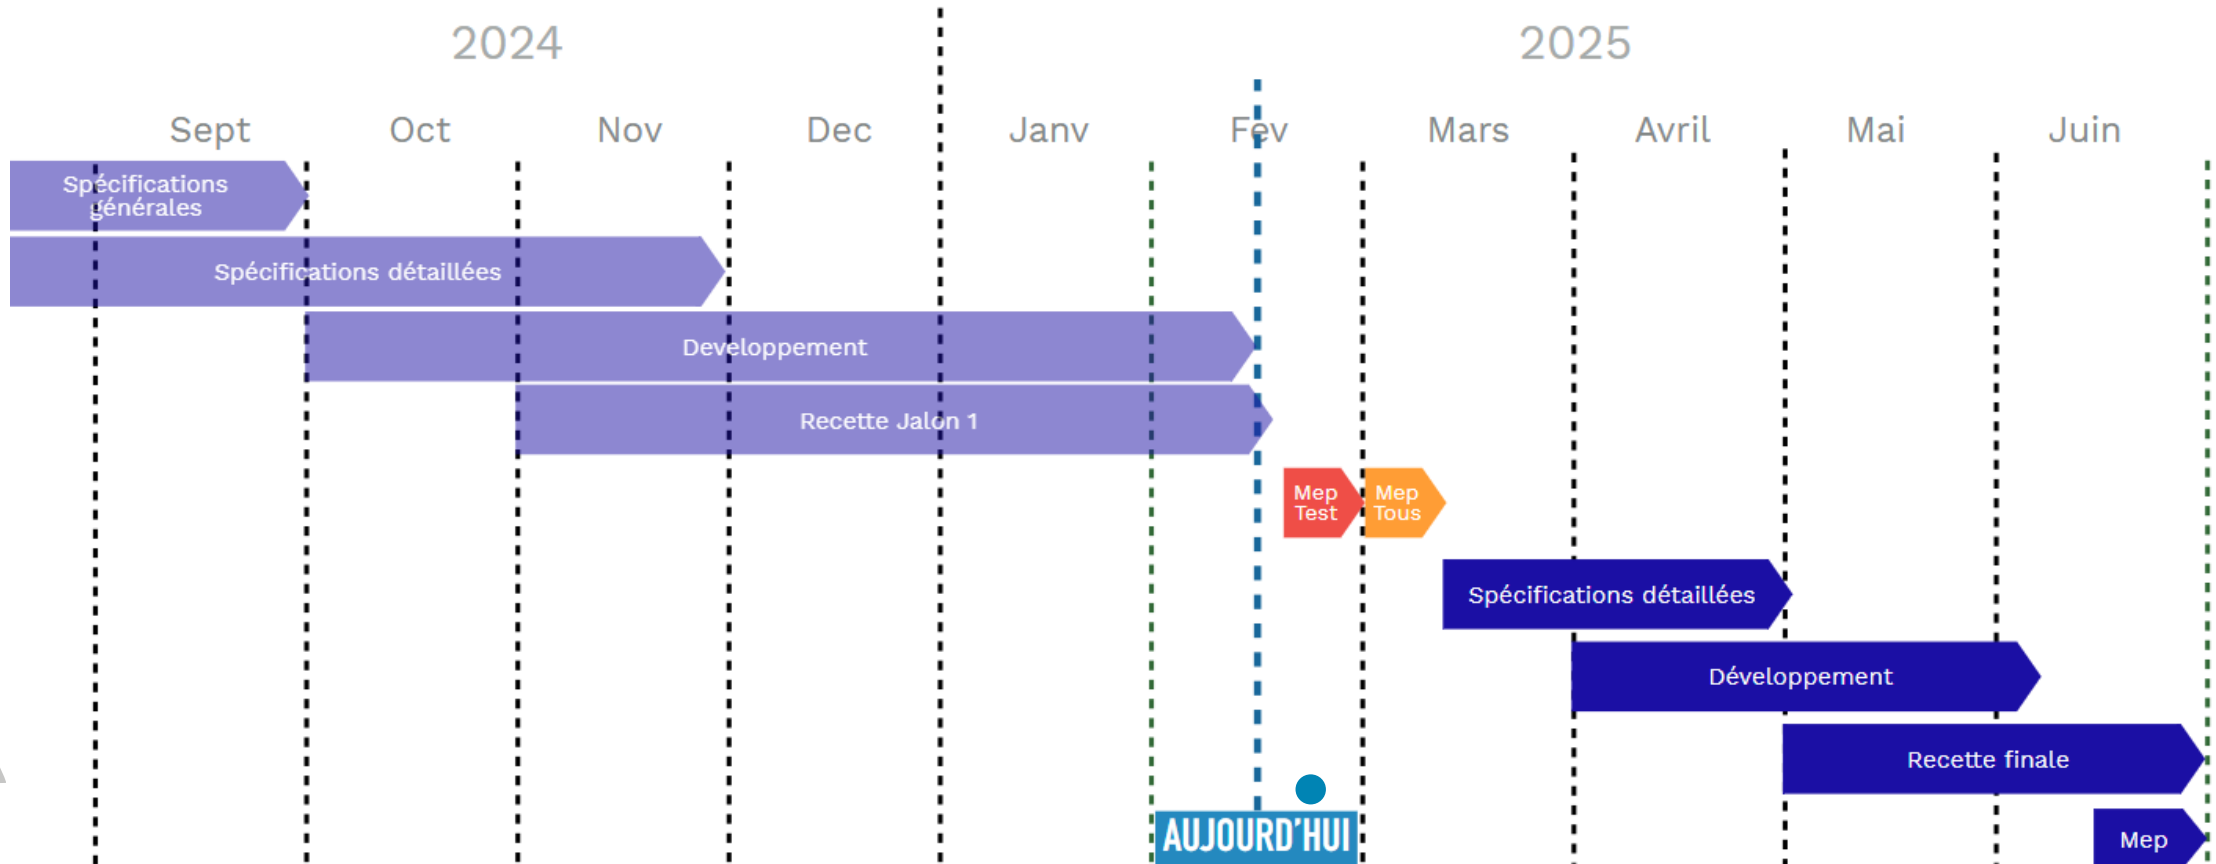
2024

2025

Sept

Oct

Nov

Dec

Janv

Fev

Mars

Avril

Mai

Juin

Spécifications générales

Spécifications détaillées

Developpement

Recette Jalon 1

Mep Test

Mep Tous

Spécifications détaillées

Développement

Recette finale

Mep

AUJOURD'HUI